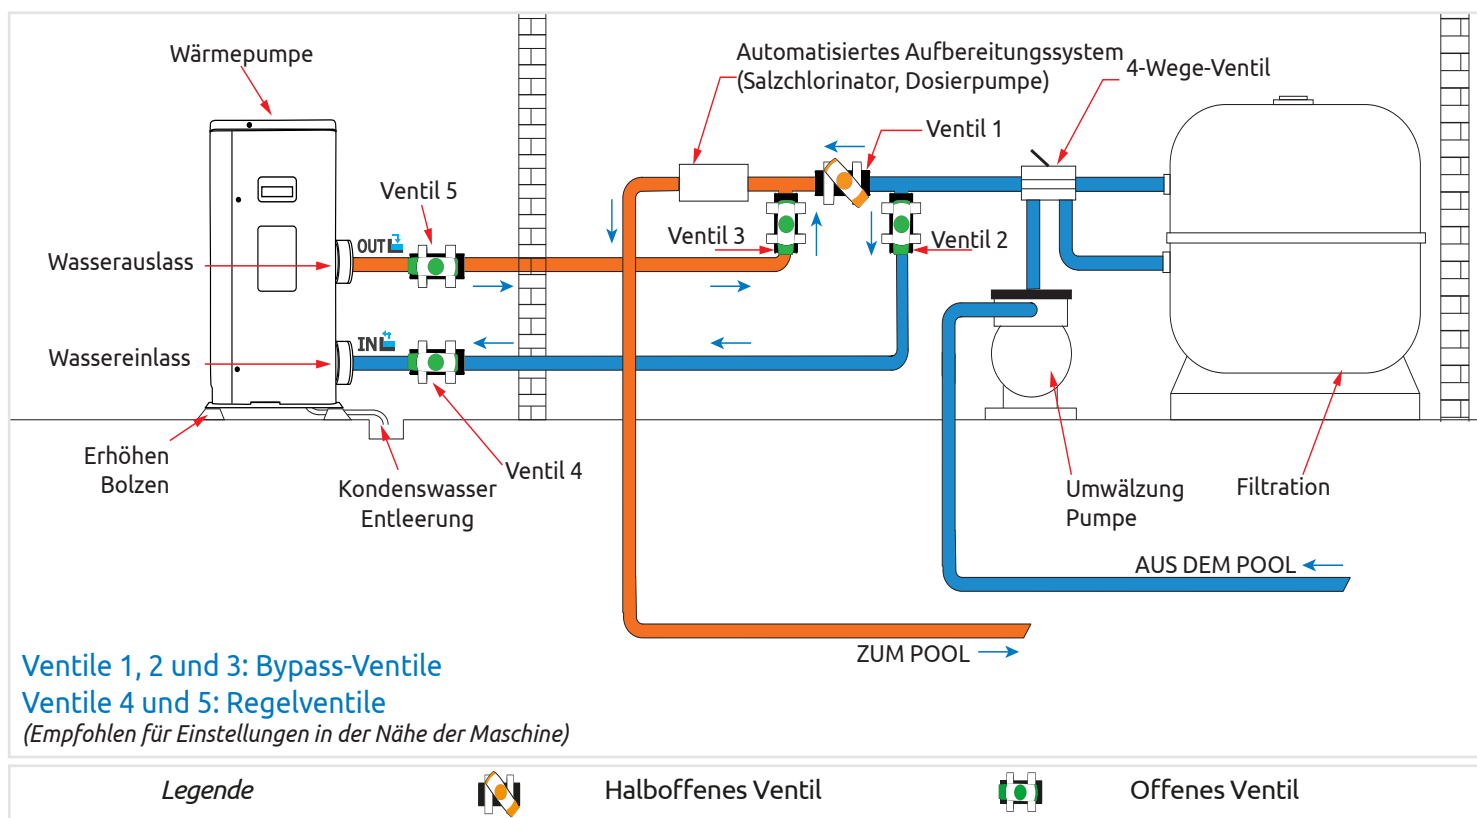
Wärmepumpe

Automatisiertes Aufbereitungssystem
(Salzchlorinator, Dosierpumpe)

4-Wege-Ventil

Ventil 1

Ventil 5

OUT

Wasserauslass

Ventil 3

Ventil 2

IN

Wassereinlass

Erhöhen Bolzen

Kondenswasser Entleerung

Ventil 4

Umwälzung Pumpe

Filtration

AUS DEM POOL

ZUM POOL

Ventile 1, 2 und 3: Bypass-Ventile
Ventile 4 und 5: Regelventile
(Empfohlen für Einstellungen in der Nähe der Maschine)

Legende | Halboffenes Ventil | Offenes Ventil